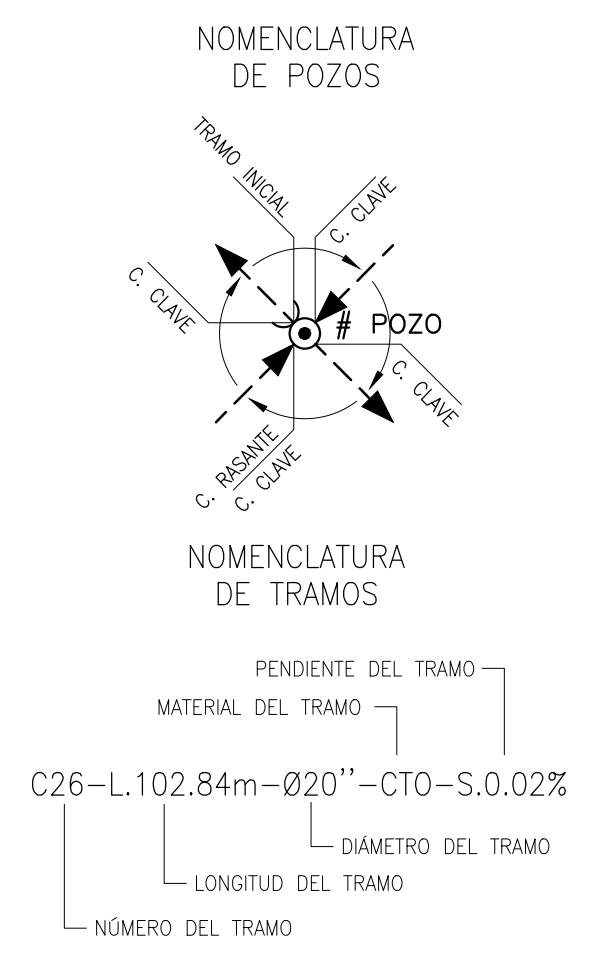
NOMENCLATURA
DE POZOS

TRAMO INICIAL

C. CLAVE

C. CLAVE

# POZO

C. CLAVE

C. RASANTE

C. CLAVE

NOMENCLATURA
DE TRAMOS

PENDIENTE DEL TRAMO

MATERIAL DEL TRAMO

C26–L.102.84m–Ø20''–CTO–S.0.02%

DIÁMETRO DEL TRAMO

LONGITUD DEL TRAMO

NÚMERO DEL TRAMO